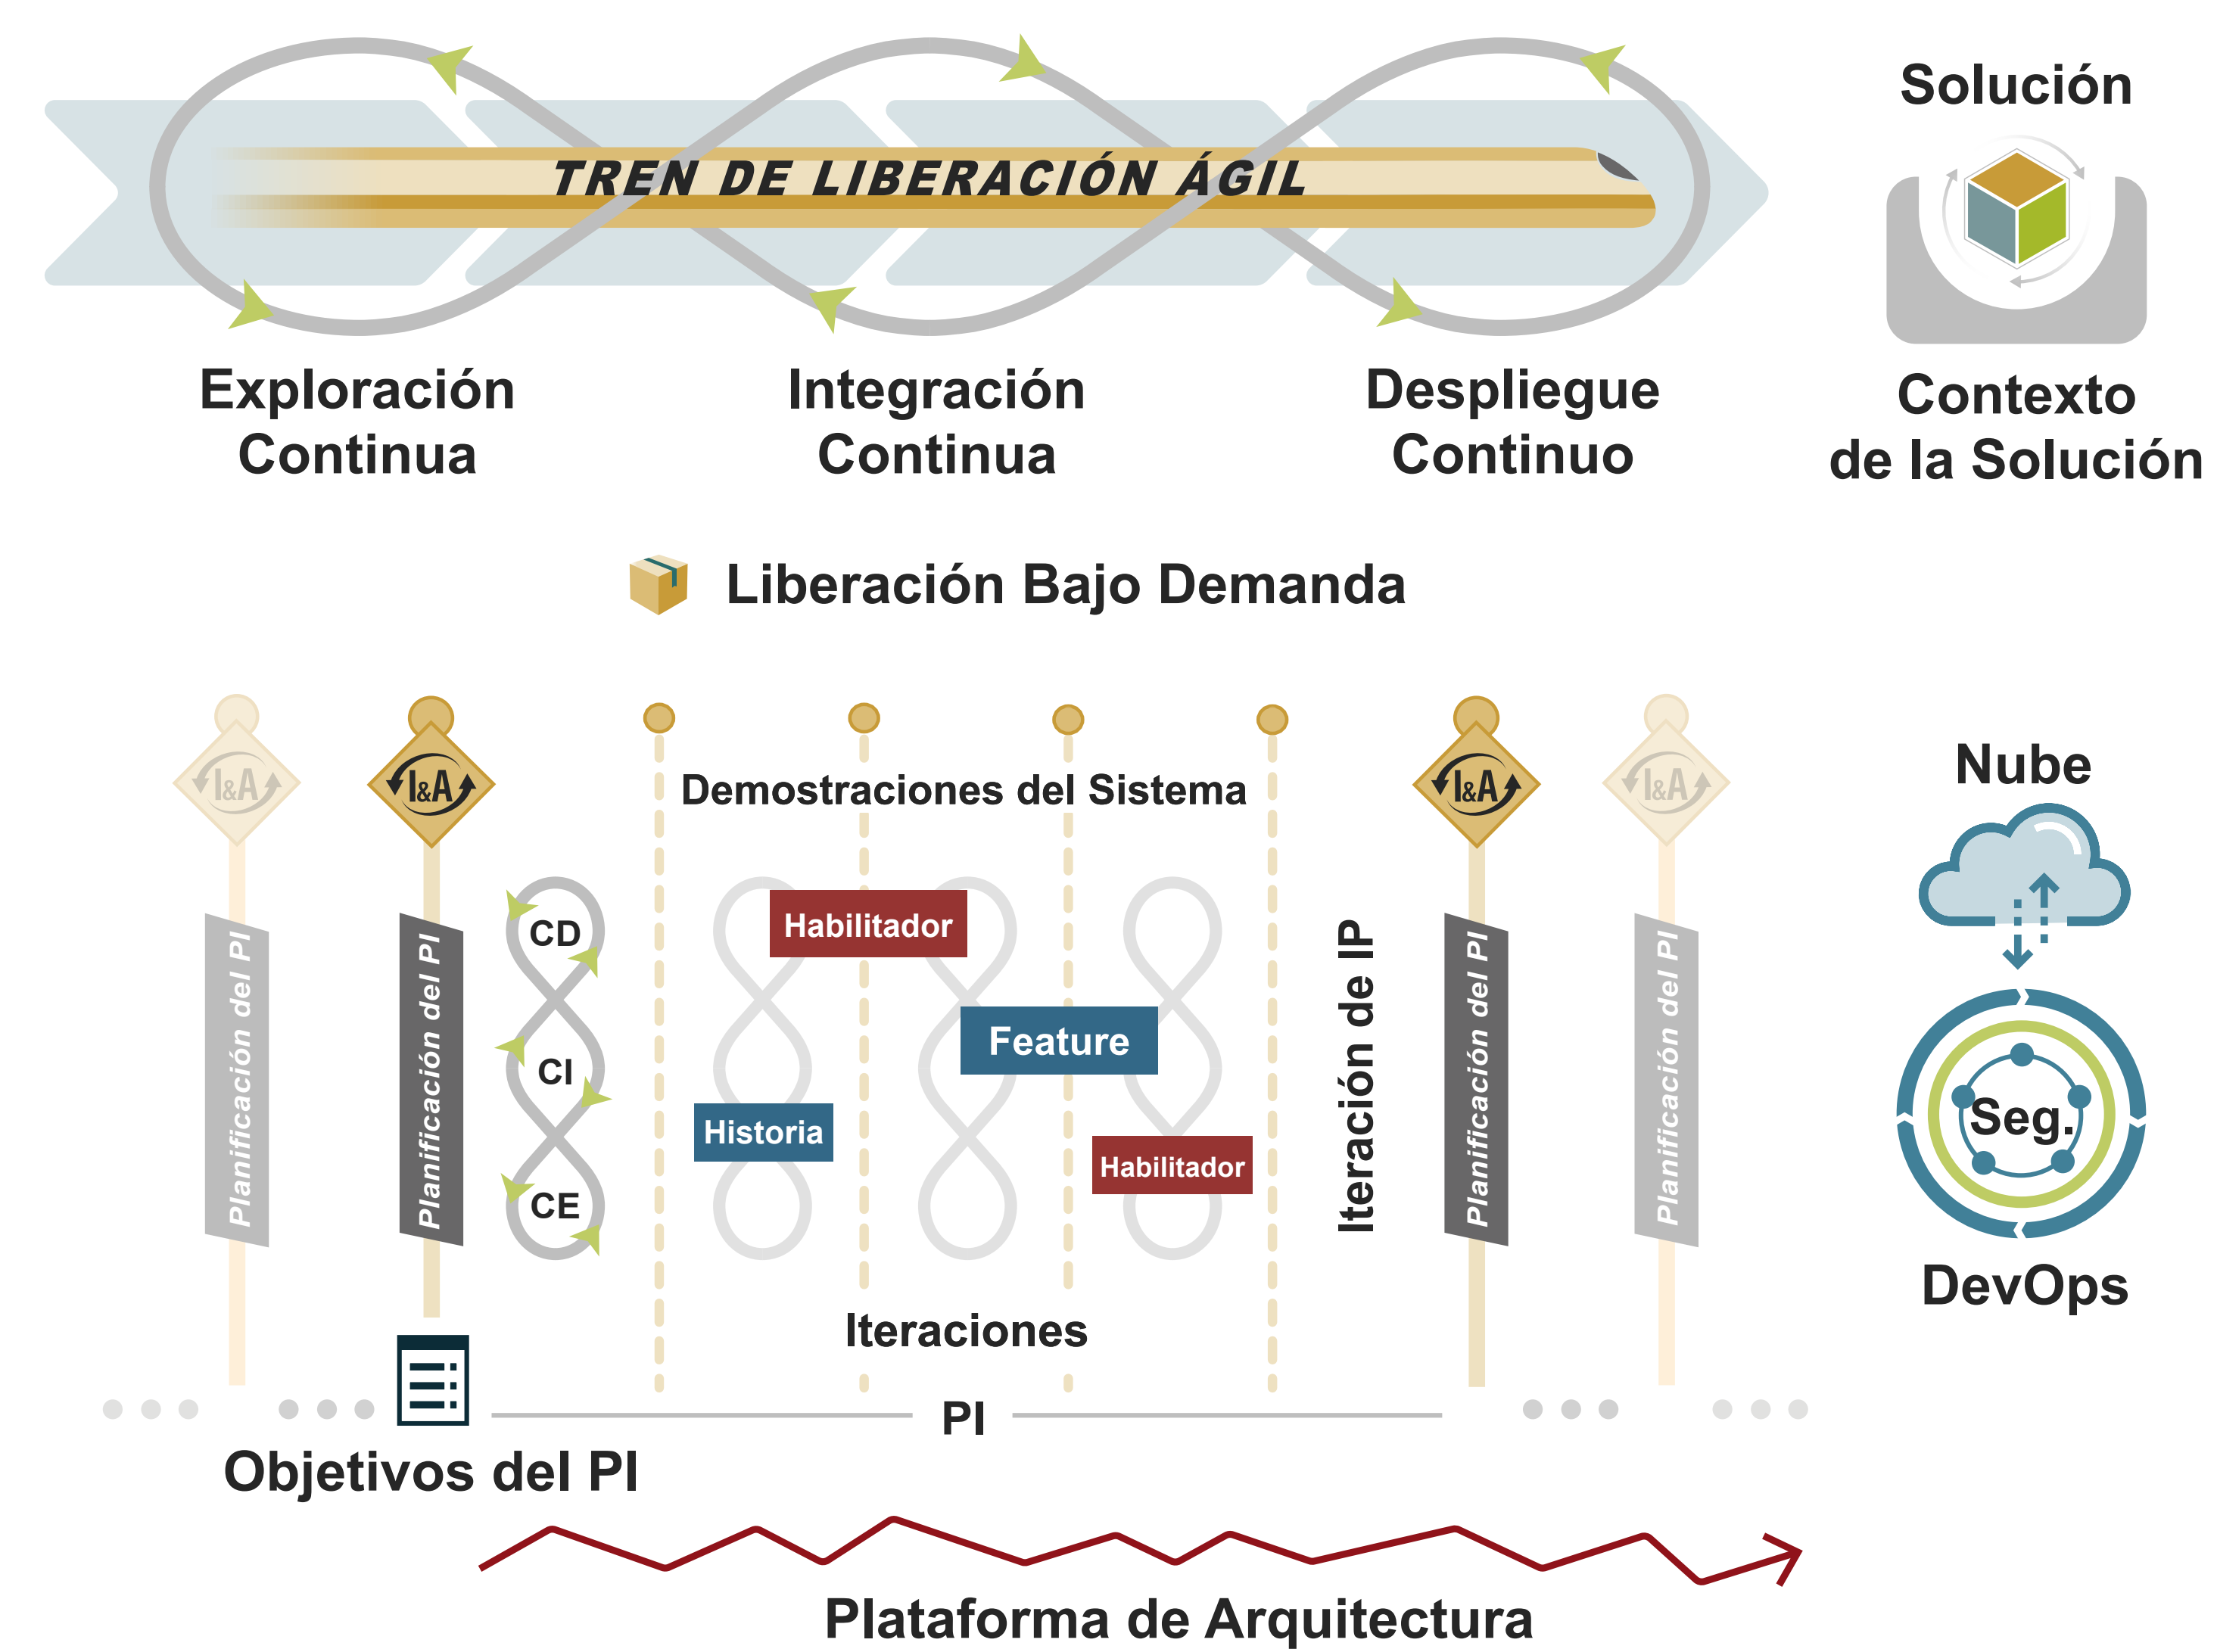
TREN DE LIBERACIÓN ÁGIL

Solución

Exploración Continua

Integración Continua

Despliegue Continuo

Contexto de la Solución

Liberación Bajo Demanda

I&A

I&A

Demostraciones del Sistema

I&A

I&A

Nube

Planificación del PI

Planificación del PI

CD

CI

CE

Habilitador

Feature

Historia

Habilitador

Iteración de IP

Planificación del PI

Planificación del PI

Seg.

DevOps

Iteraciones

PI

Objetivos del PI

Plataforma de Arquitectura